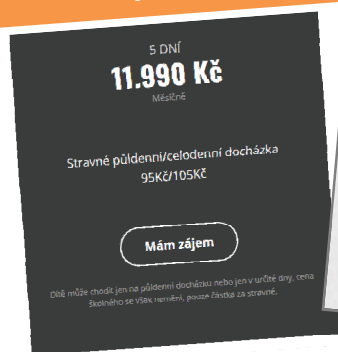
5 DNÍ

11.990 Kč

Měsíčně

Stravné půldenní/celodenní docházka
95Kč/105Kč

Mám zájem

Dítě může chodit jen na půldenní docházku nebo jen v určité dny, cena školného se však nemění, pouze částka za stravné.